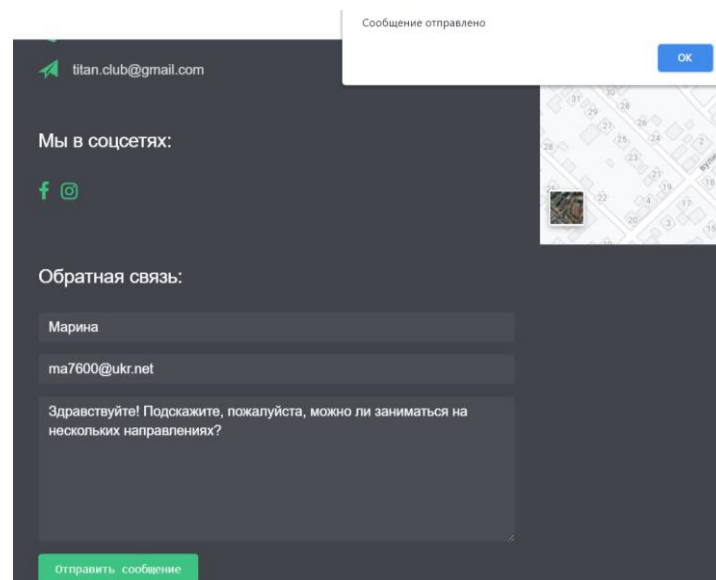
Сообщение отправлено

OK

titan.club@gmail.com

Мы в соцсетях:

Обратная связь:

Марина

ma7600@ukr.net

Здравствуйте! Подскажите, пожалуйста, можно ли заниматься на нескольких направлениях?

Отправить сообщение